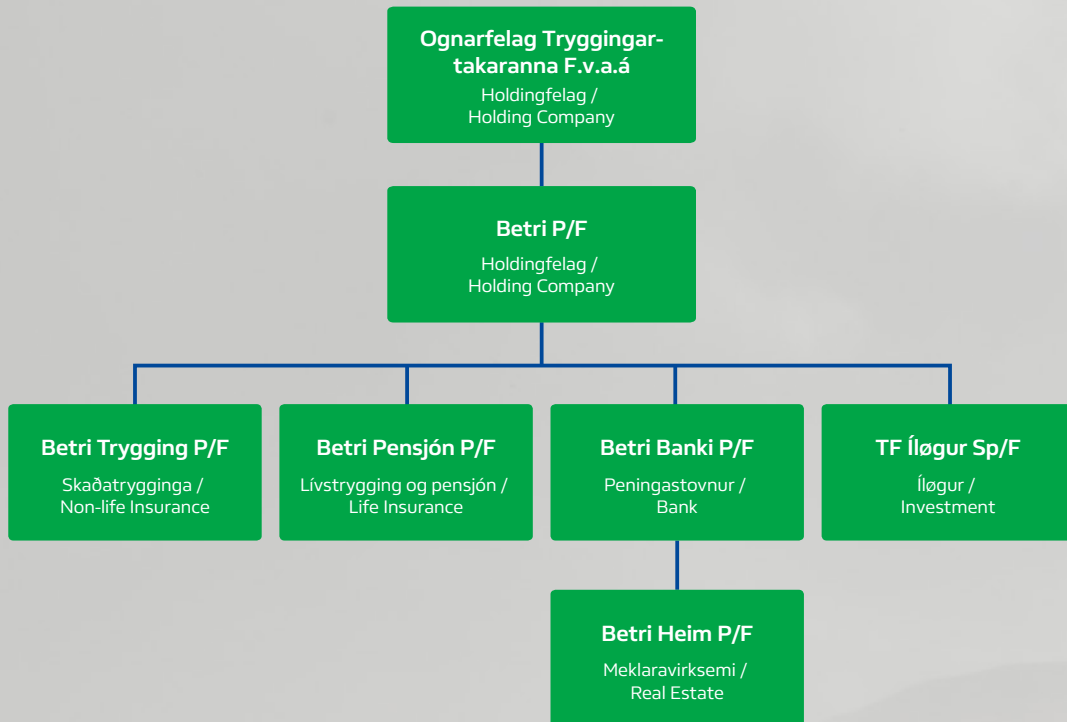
Ognarfelag Tryggingartakaranna F.v.a.á
Holdingfelag /
Holding Company

Betri P/F
Holdingfelag /
Holding Company

Betri Trygging P/F
Skaðatrygginga /
Non-life Insurance

Betri Pensjón P/F
Lívstrygging og pensjón /
Life Insurance

Betri Banki P/F
Peningastovnur /
Bank

TF Íløgur Sp/F
Íløgur /
Investment

Betri Heim P/F
Meklaravirksemi /
Real Estate